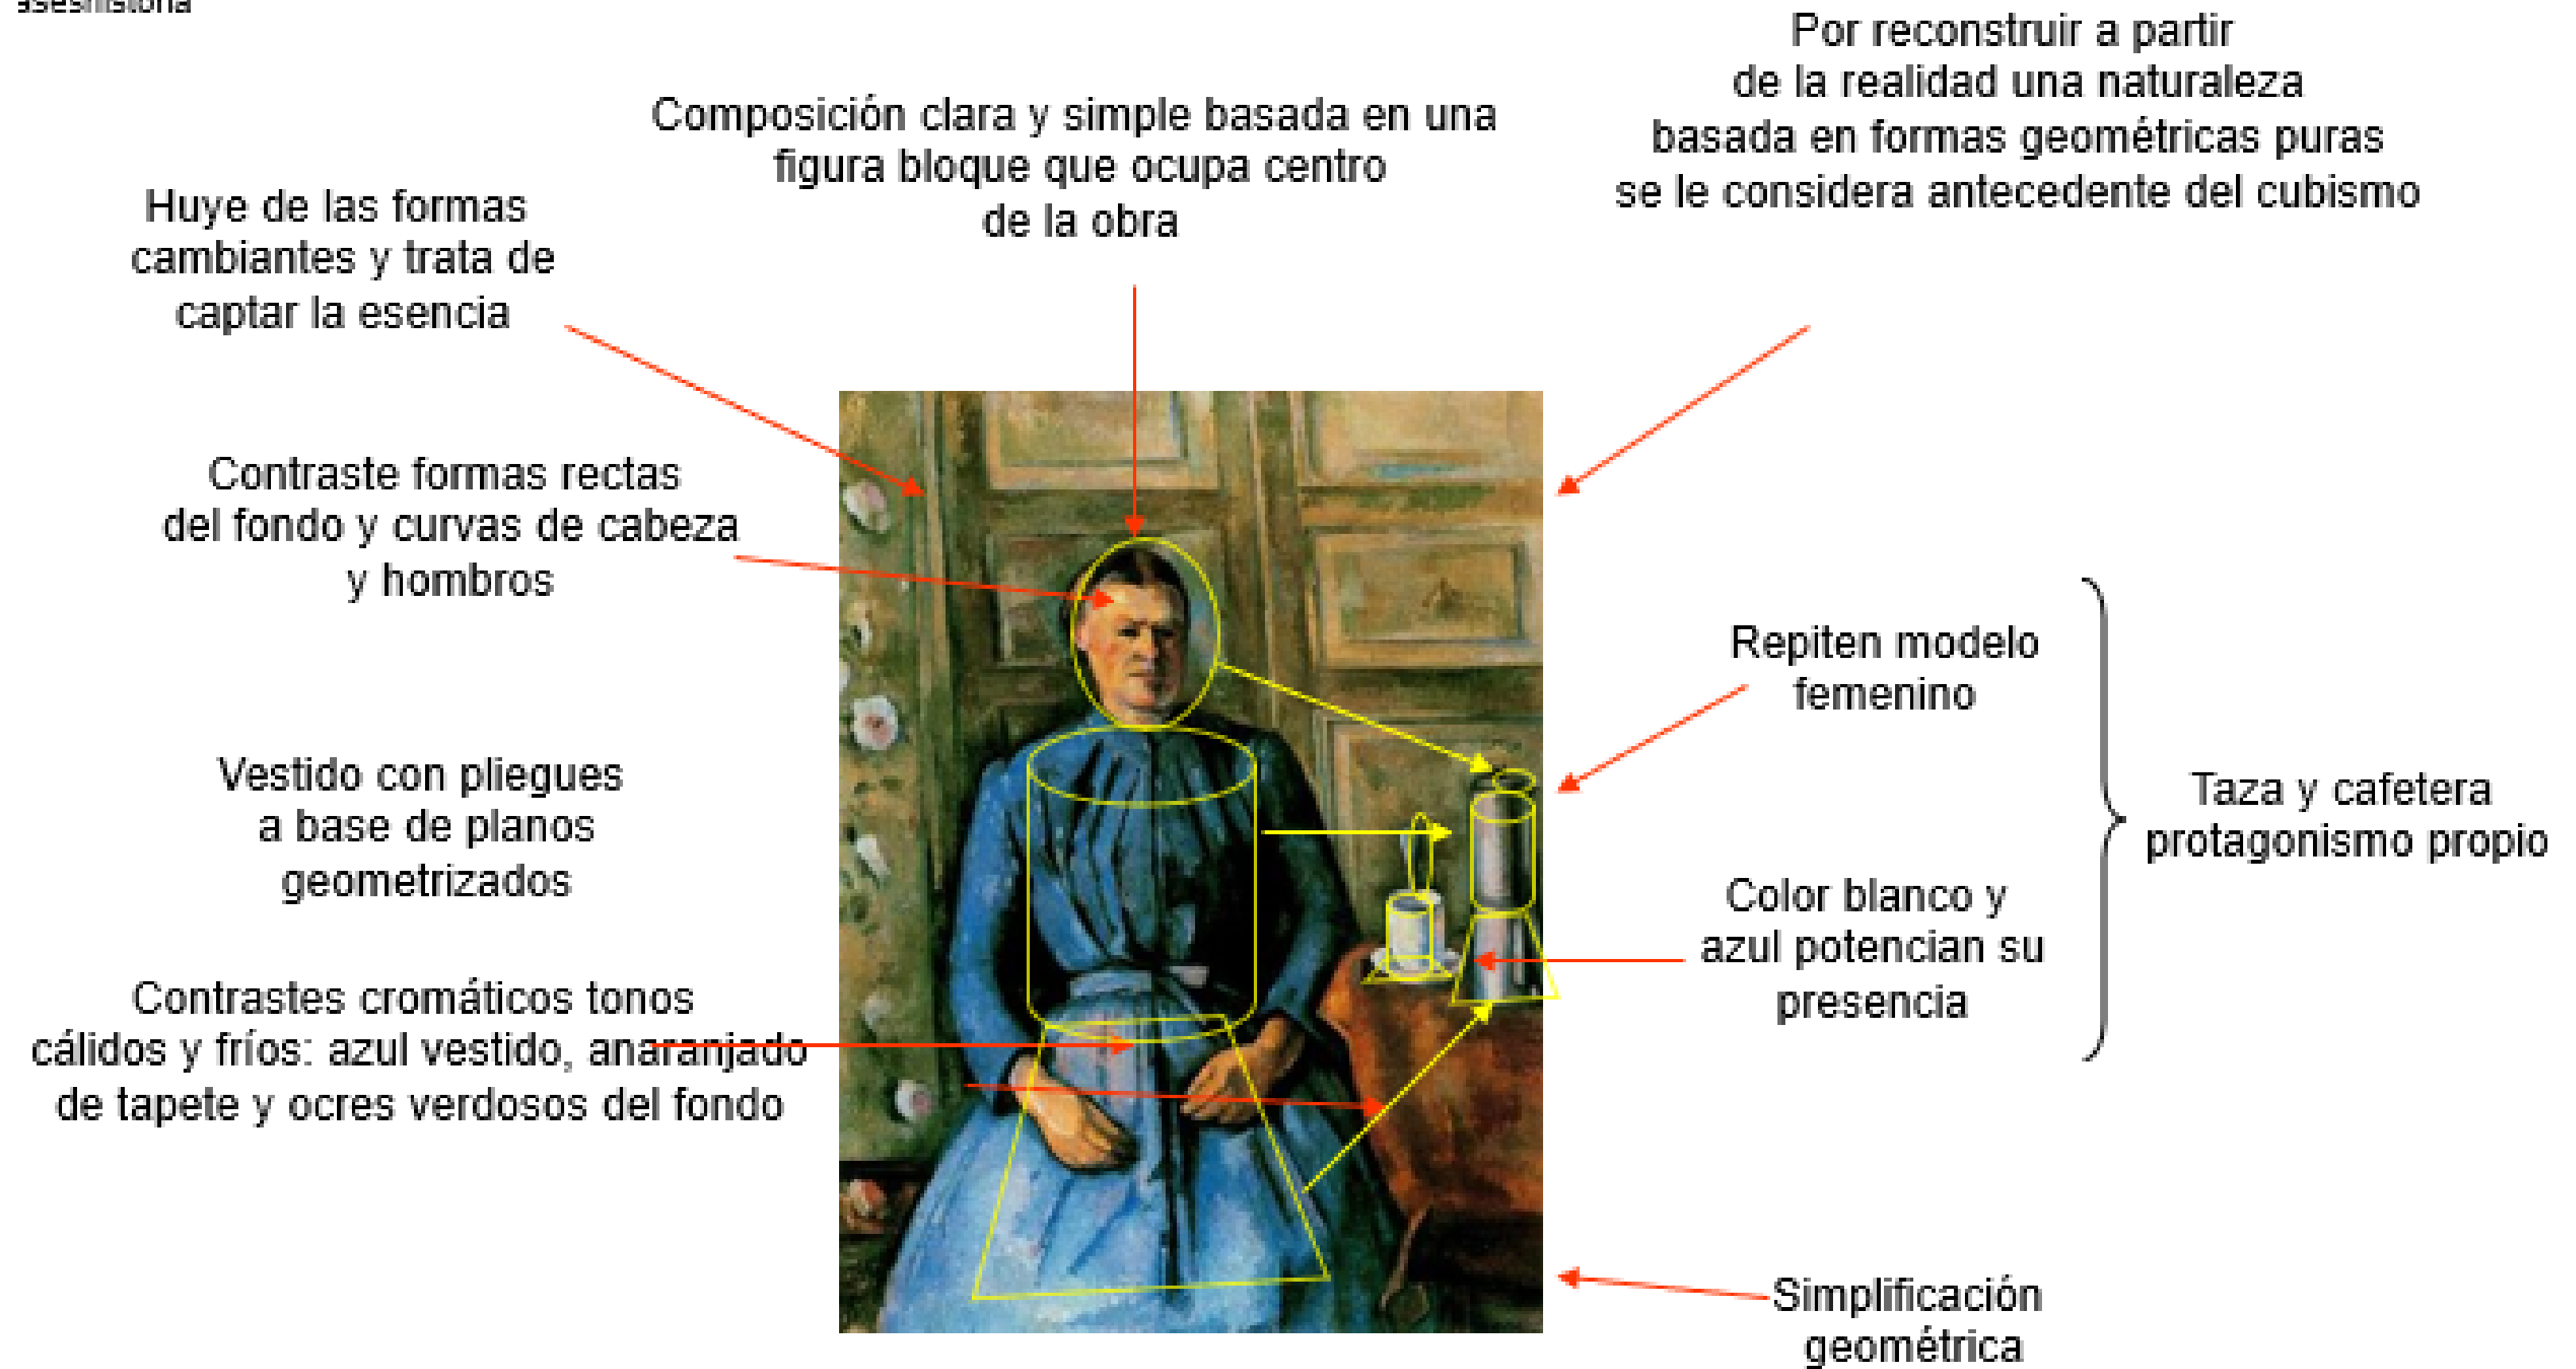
asesnistoria

Por reconstruir a partir de la realidad una naturaleza basada en formas geométricas puras se le considera antecedente del cubismo

Composición clara y simple basada en una figura bloque que ocupa centro de la obra

Huye de las formas cambiantes y trata de captar la esencia

Contraste formas rectas del fondo y curvas de cabeza y hombros

Repiten modelo femenino

Taza y cafetera protagonismo propio

Vestido con pliegues a base de planos geometrizados

Color blanco y azul potencian su presencia

Contrastes cromáticos tonos cálidos y fríos: azul vestido, anaranjado de tapete y ocres verdosos del fondo

Simplificación geométrica